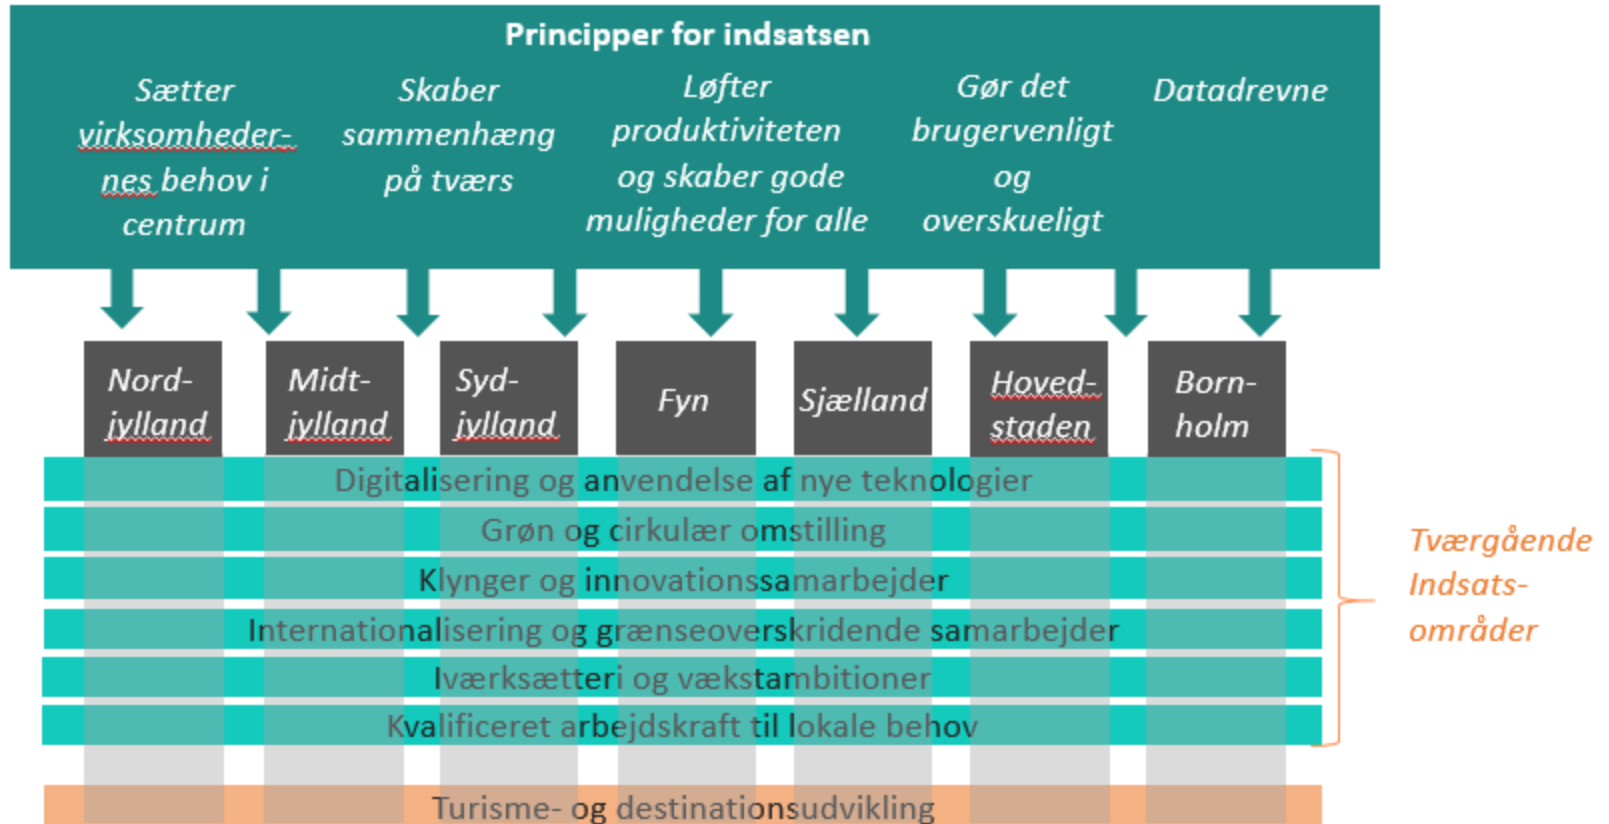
Principper for indsatsen

Sætter virksomhedernes behov i centrum

Skaber sammenhæng på tværs

Løfter produktiviteten og skaber gode muligheder for alle

Gør det brugervenligt og overskueligt

Datadrevne

Nord-jylland

Midt-jylland

Syd-jylland

Fyn

Sjælland

Hoved-staden

Born-holm

Digitalisering og anvendelse af nye teknologier

Grøn og cirkulær omstilling

Klynger og innovationssamarbejder

Internationalisering og grænseoverskridende samarbejder

Iværksætteri og vækstambitioner

Kvalificeret arbejdskraft til lokale behov

Tværgående Indsats-områder

Turisme- og destinationsudvikling